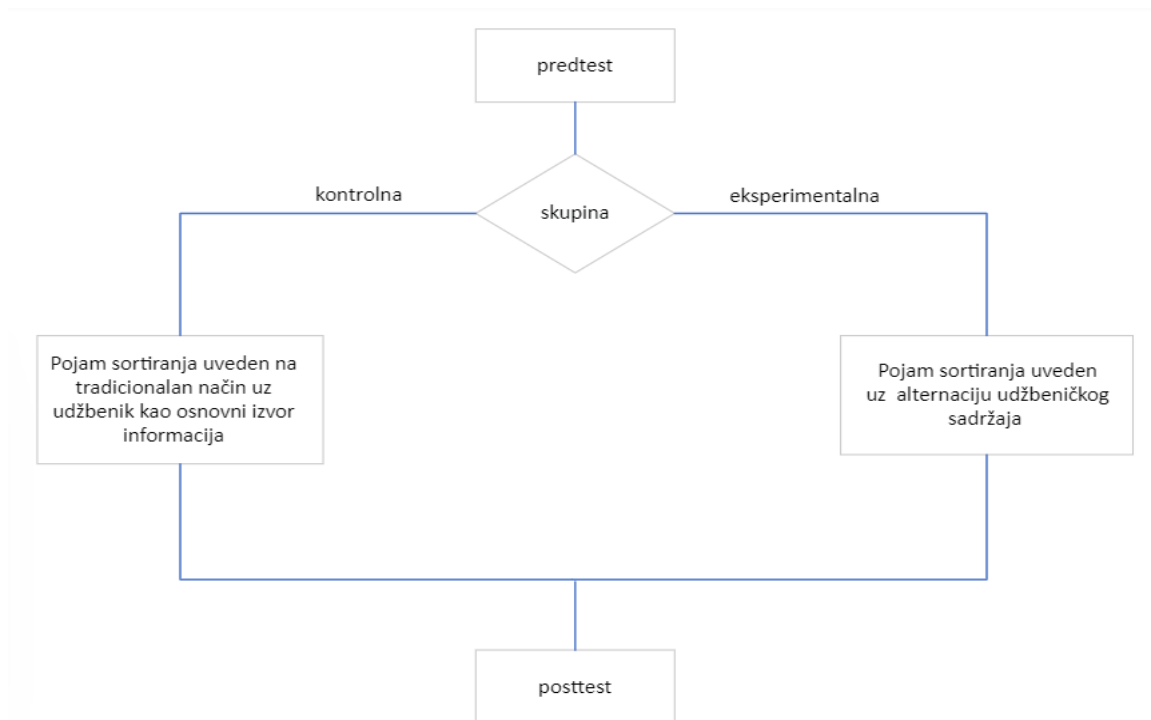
predtest

kontrolna

skupina

eksperimentalna

Pojam sortiranja uveden na tradicionalan način uz udžbenik kao osnovni izvor informacija

Pojam sortiranja uveden uz alternaciju udžbeničkog sadržaja

posttest